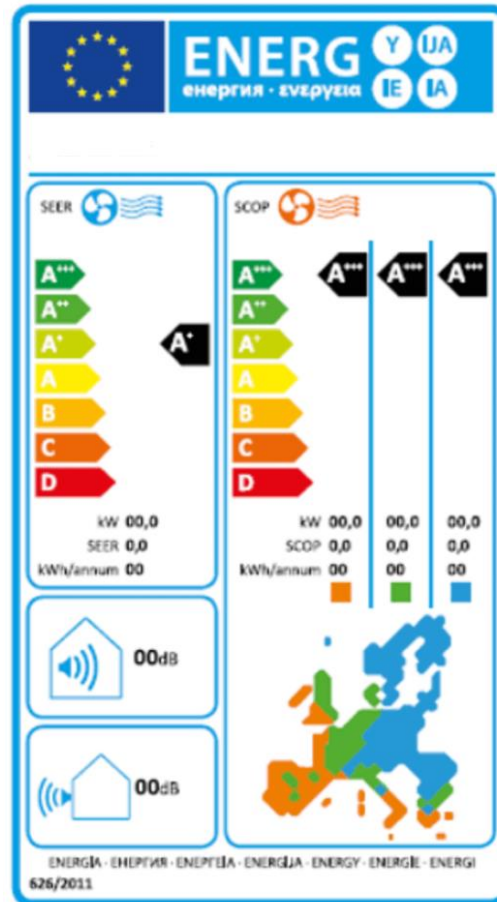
ENERG
енергия · ενεργεια
Y IJA
IE IA

SEER

$A^{+++}$
$A^{++}$
$A^{+}$
A
B
C
D

$A^{+}$

kW 00,0
SEER 0,0
kWh/annum 00

SCOP

$A^{+++}$
$A^{++}$
$A^{+}$
A
B
C
D

$A^{+++}$
$A^{+++}$
$A^{+++}$

| | | | |
|---|---|---|---|
| kW | 00,0 | 00,0 | 00,0 |
| SCOP | 0,0 | 0,0 | 0,0 |
| kWh/annum | 00 | 00 | 00 |

00dB

00dB

ENERGIA · ЕНЕРГИЯ · ΕΝΕΡΓΕΙΑ · ENERGIJA · ENERGY · ENERGIE · ENERGI
626/2011